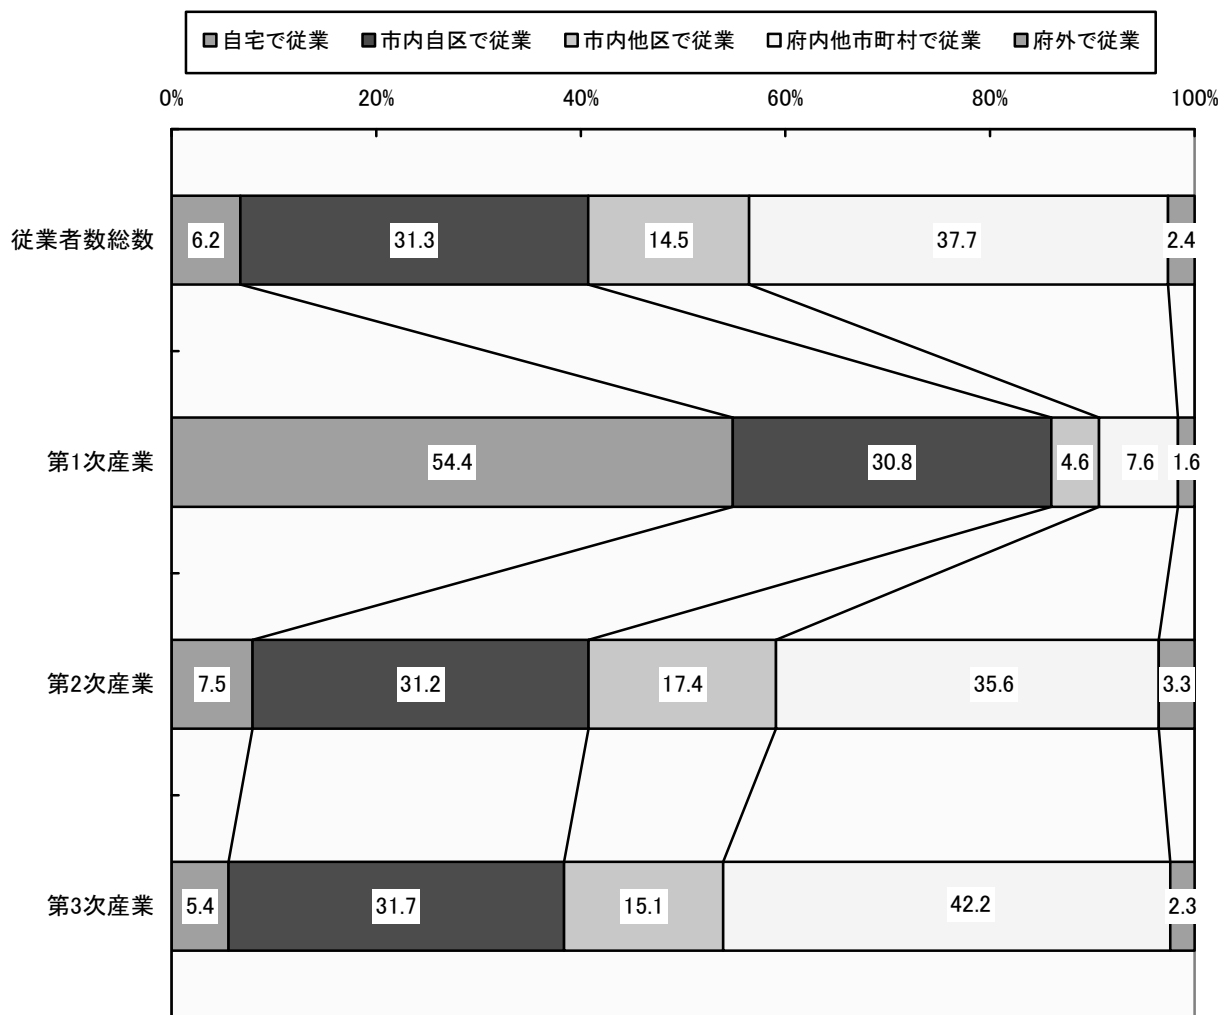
自宅で従業　市内自区で従業　市内他区で従業　府内他市町村で従業　府外で従業

0%　20%　40%　60%　80%　100%

従業者数総数　6.2　31.3　14.5　37.7　2.4

第1次産業　54.4　30.8　4.6　7.6　1.6

第2次産業　7.5　31.2　17.4　35.6　3.3

第3次産業　5.4　31.7　15.1　42.2　2.3